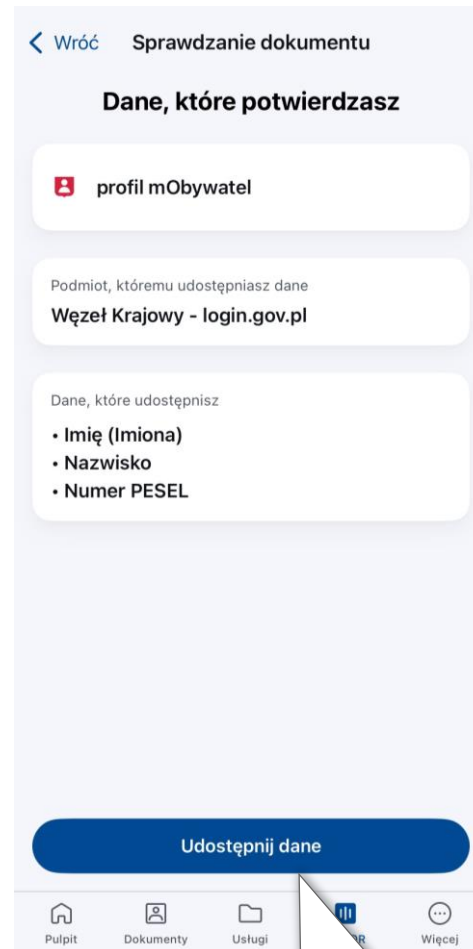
< Wróć Sprawdzanie dokumentu

Dane, które potwierdzasz

profil mObywatel

Podmiot, któremu udostępniasz dane
Węzeł Krajowy - login.gov.pl

Dane, które udostępnisz
• Imię (Imiona)
• Nazwisko
• Numer PESEL

Udostępnij dane

Pulpit Dokumenty Usługi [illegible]R Więcej